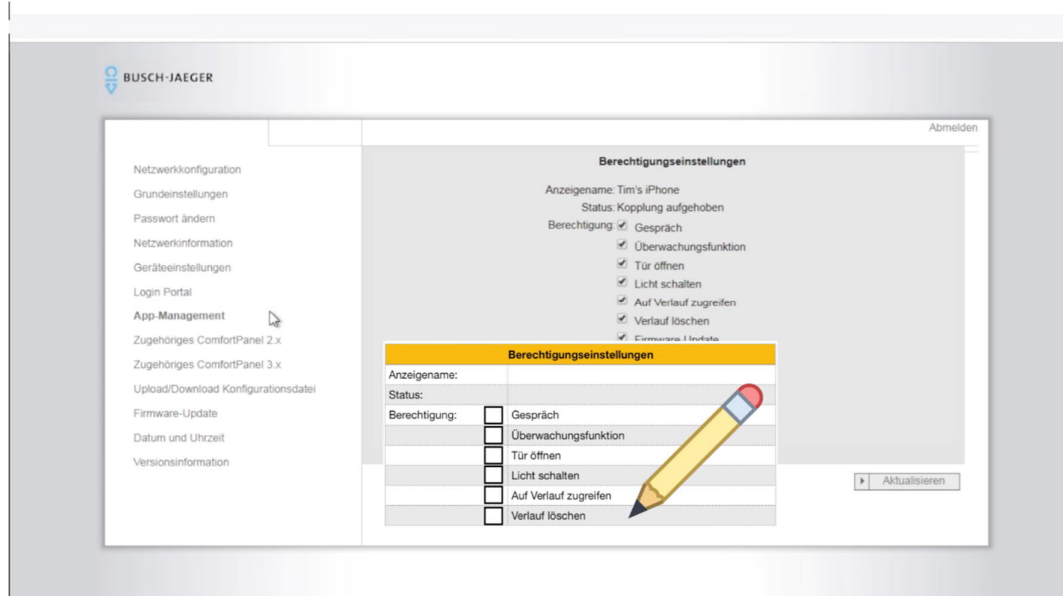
BUSCH-JAEGER

Abmelden

Netzwerkkonfiguration
Grundeinstellungen
Passwort ändern
Netzwerkinformation
Geräteeinstellungen
Login Portal
App-Management
Zugehöriges ComfortPanel 2.x
Zugehöriges ComfortPanel 3.x
Upload/Download Konfigurationsdatei
Firmware-Update
Datum und Uhrzeit
Versionsinformation

Berechtigungseinstellungen

Anzeigename: Tim's iPhone
Status: Kopplung aufgehoben
Berechtigung: ☑ Gespräch
☑ Überwachungsfunktion
☑ Tür öffnen
☑ Licht schalten
☑ Auf Verlauf zugreifen
☑ Verlauf löschen
☑ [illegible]

| Berechtigungseinstellungen | |
|---|---|
| Anzeigename: | |
| Status: | |
| Berechtigung: ☐ | Gespräch |
| ☐ | Überwachungsfunktion |
| ☐ | Tür öffnen |
| ☐ | Licht schalten |
| ☐ | Auf Verlauf zugreifen |
| ☐ | Verlauf löschen |

Aktualisieren